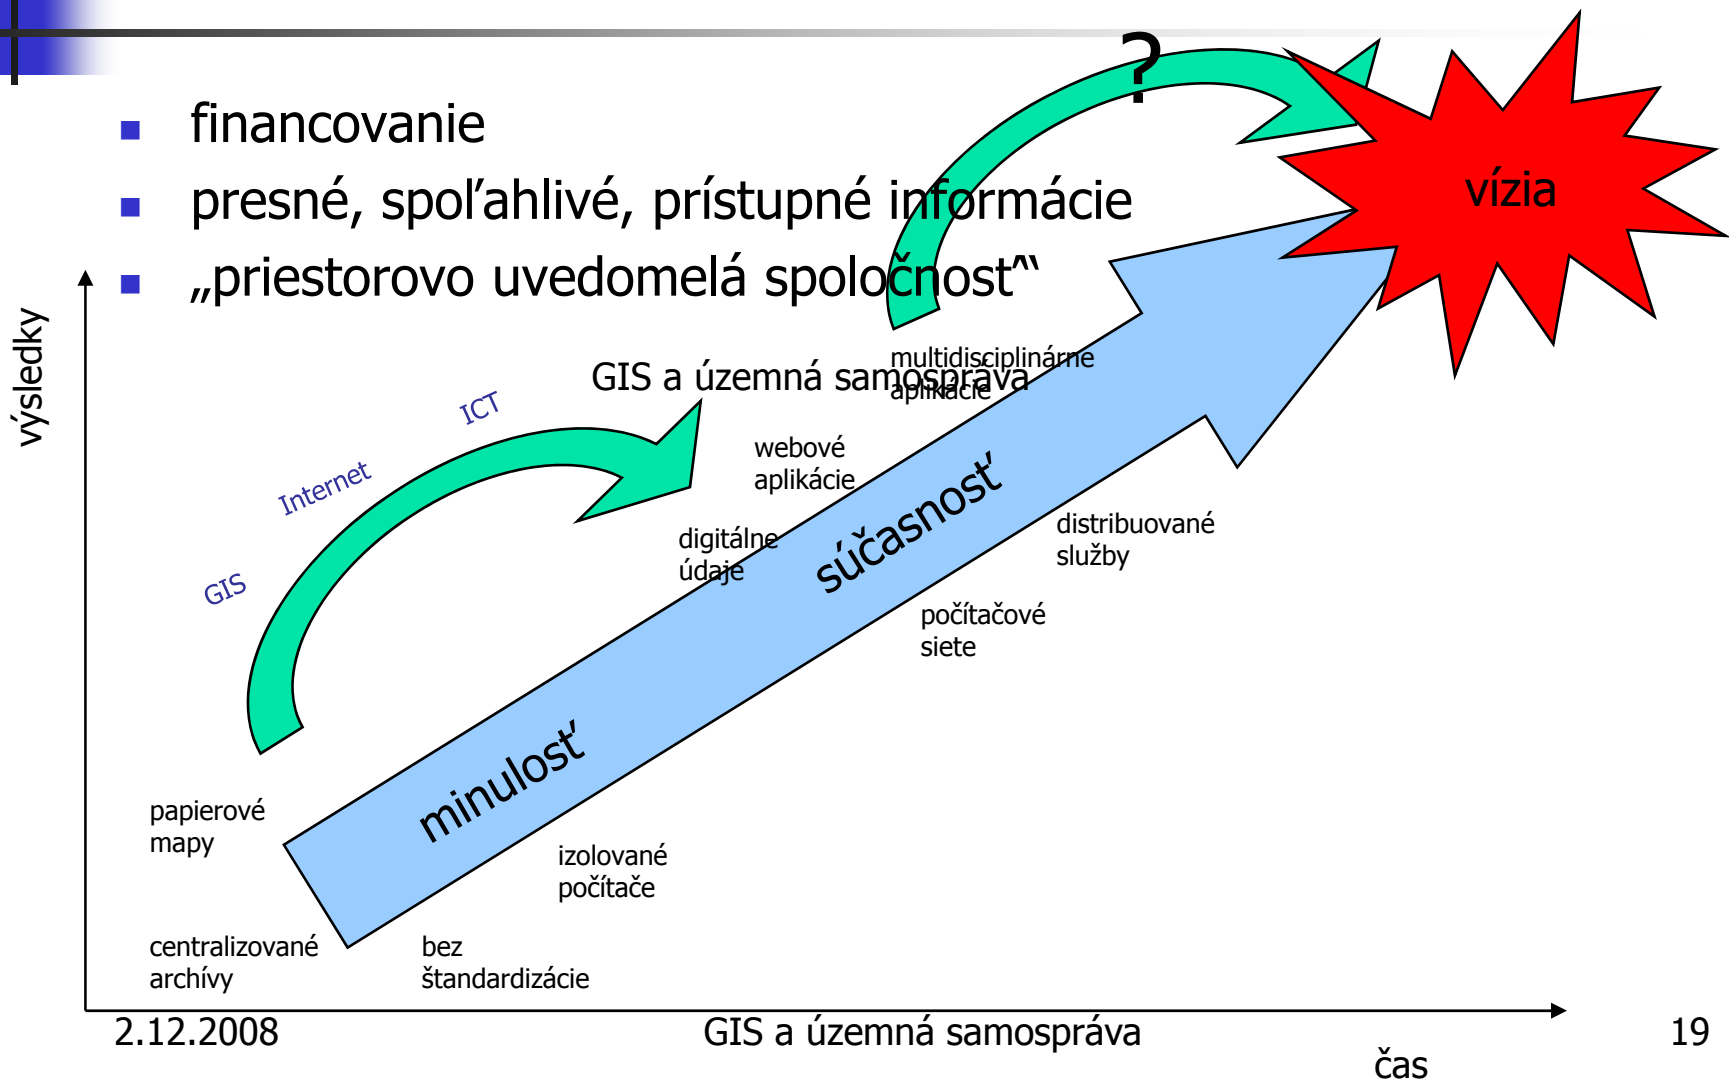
financovanie

presné, spoľahlivé, prístupné informácie

„priestorovo uvedomelá spoločnosť"

?

vízia

výsledky

GIS a územná samospráva

multidisciplinárne aplikácie

ICT

Internet

GIS

webové aplikácie

digitálne údaje

súčasnosť

distribuované služby

počítačové siete

minulosť

papierové mapy

izolované počítače

centralizované archívy

bez štandardizácie

čas

2.12.2008

GIS a územná samospráva

19